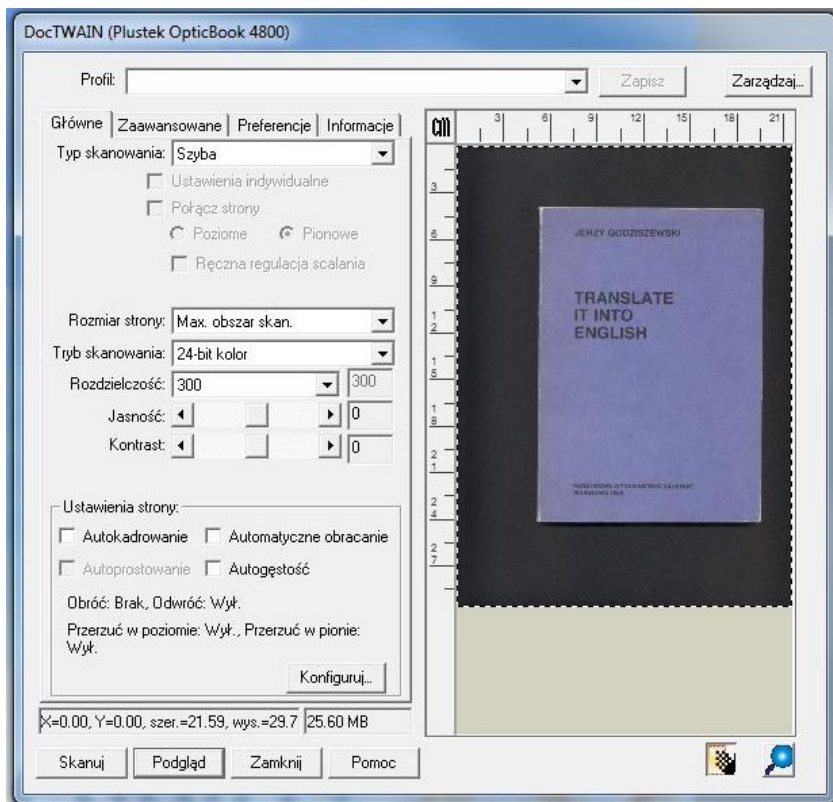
DocTWAIN (Plustek OpticBook 4800)

Profil:

Zapisz

Zarządzaj...

Główne | Zaawansowane | Preferencje | Informacje

Typ skanowania: Szyba

Ustawienia indywidualne

Połącz strony

Poziome

Pionowe

Ręczna regulacja scalania

Rozmiar strony: Max. obszar skan.

Tryb skanowania: 24-bit kolor

Rozdzielczość: 300

300

Jasność:

0

Kontrast:

0

Ustawienia strony:

Autokadrowanie

Automatyczne obracanie

Autoprostowanie

Autogęstość

Obróć: Brak, Odwróć: Wył.

Przerzuć w poziomie: Wył., Przerzuć w pionie: Wył.

Konfiguruj...

X=0.00, Y=0.00, szer.=21.59, wys.=29.7

25.60 MB

Skanuj

Podgląd

Zamknij

Pomoc

cm

3 6 9 12 15 18 21

3 6 9 12 15 18 21 24 27

JERZY GODZISZEWSKI

TRANSLATE IT INTO ENGLISH

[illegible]